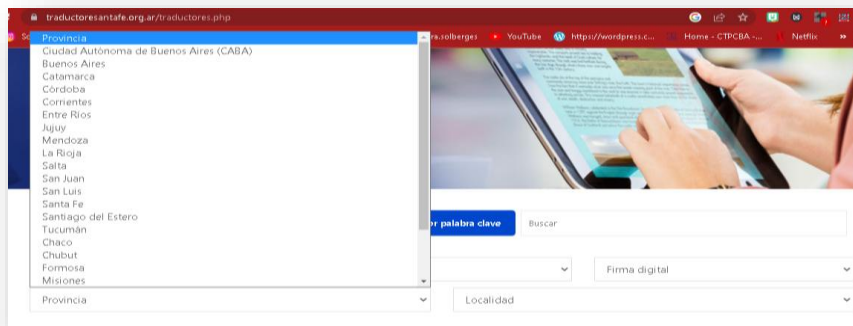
traductoresantafe.org.ar/traductores.php

Sc

ra.solberges
YouTube
https://wordpress.c...
Home - CTPCBA -...
Netflix
»

Provincia
Ciudad Autónoma de Buenos Aires (CABA)
Buenos Aires
Catamarca
Córdoba
Corrientes
Entre Ríos
Jujuy
Mendoza
La Rioja
Salta
San Juan
San Luis
Santa Fe
Santiago del Estero
Tucumán
Chaco
Chubut
Formosa
Misiones

or palabra clave
Buscar

Firma digital

Provincia
Localidad